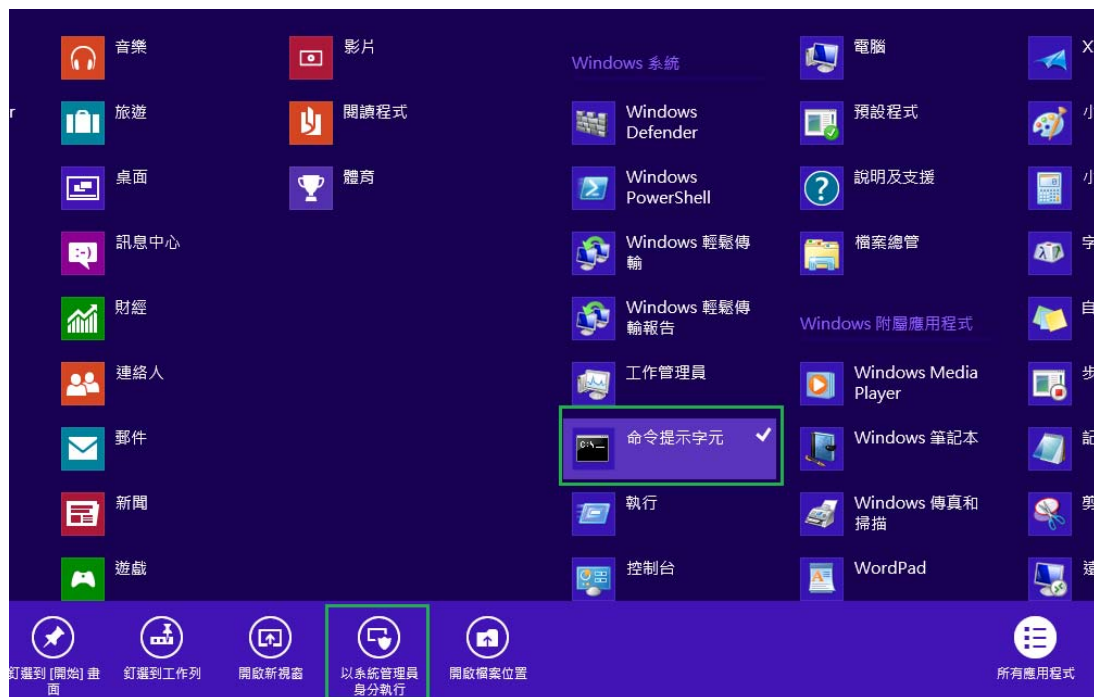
r

音樂

旅遊

桌面

訊息中心

財經

連絡人

郵件

新聞

遊戲

影片

閱讀程式

體育

Windows 系統

Windows Defender

Windows PowerShell

Windows 輕鬆傳輸

Windows 輕鬆傳輸報告

工作管理員

命令提示字元

執行

控制台

電腦

預設程式

說明及支援

檔案總管

Windows 附屬應用程式

Windows Media Player

Windows 筆記本

Windows 傳真和掃描

WordPad

X

小

小

字

自

步

記

剪

遠

釘選到 [開始] 畫面

釘選到工作列

開啟新視窗

以系統管理員身分執行

開啟檔案位置

所有應用程式